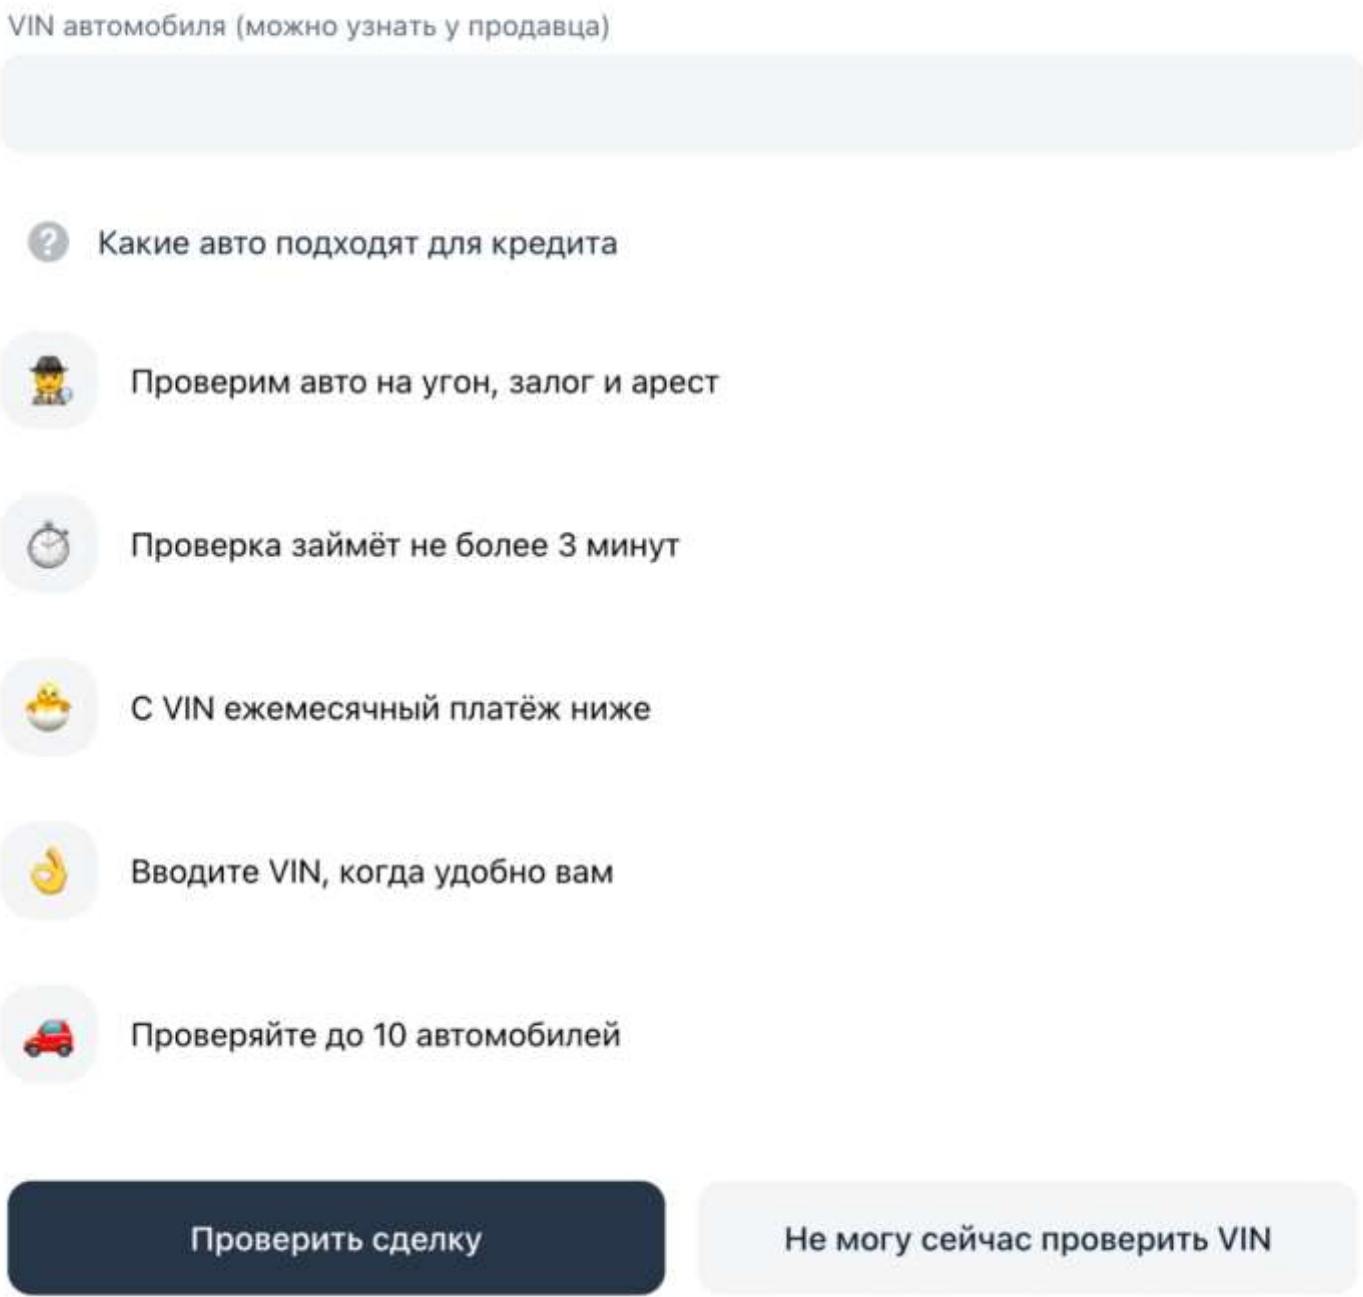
VIN автомобиля (можно узнать у продавца)

Какие авто подходят для кредита

Проверим авто на угон, залог и арест

Проверка займёт не более 3 минут

С VIN ежемесячный платёж ниже

Вводите VIN, когда удобно вам

Проверяйте до 10 автомобилей

Проверить сделку

Не могу сейчас проверить VIN